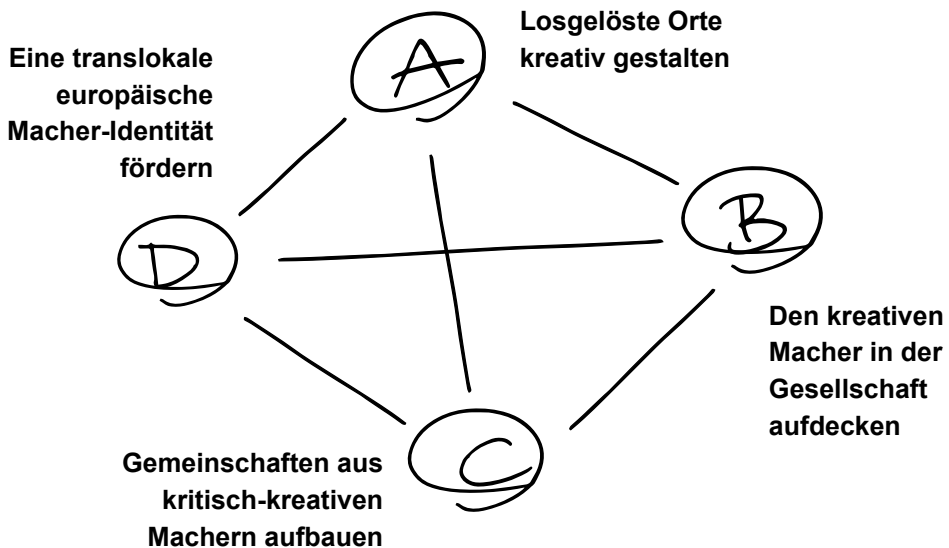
Eine translokale europäische Macher-Identität fördern

A

Losgelöste Orte kreativ gestalten

D

B

Den kreativen Macher in der Gesellschaft aufdecken

C

Gemeinschaften aus kritisch-kreativen Machern aufbauen